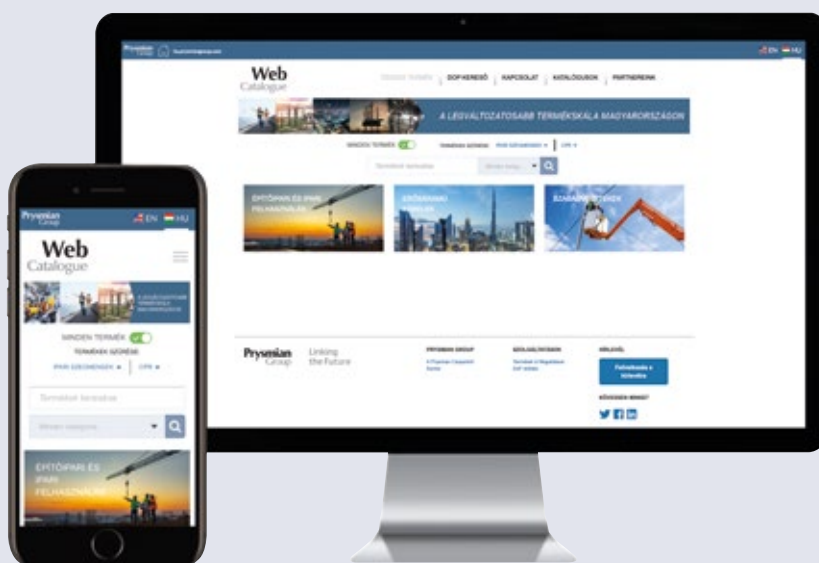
Prysmian Group

EN HU

Web Catalogue

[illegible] | DOP KERESŐ | KAPCSOLAT | KATALÓGUSOK | PARTNEREINK

A LEGVÁLTOZATOSABB TERMÉKSKÁLA MAGYARORSZÁGON

MINDEN TERMÉK

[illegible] | CPR

Termékek keresése

ÉPÍTŐIPARI ÉS IPARI FELHASZNÁLÁS

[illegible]

SZABADVEZETÉKEK

Prysmian Group

Linking the Future

PRYSMIAN GROUP

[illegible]

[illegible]

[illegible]

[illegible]

Prysmian Group

EN HU

Web Catalogue

MINDEN TERMÉK

TERMÉKEK SZŰRÉSE

IPARI SZEGMENSEK | CPR

Termékek keresése

Minden kategória

ÉPÍTŐIPARI ÉS IPARI FELHASZNÁLÁS